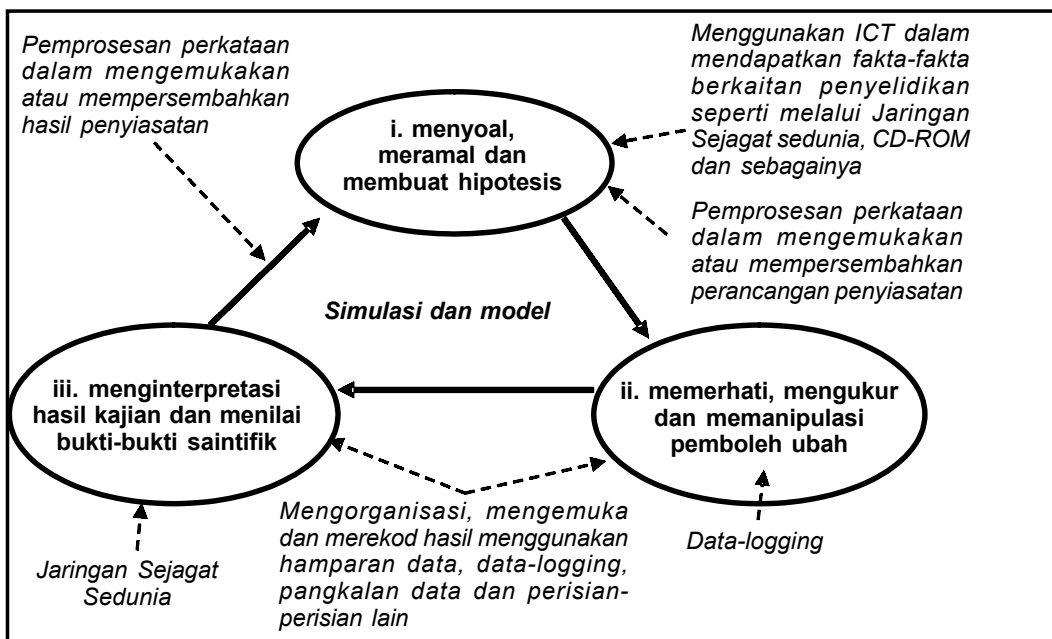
Pemprosesan perkataan dalam mengemukakan atau mempersembahkan hasil penyiasatan

Menggunakan ICT dalam mendapatkan fakta-fakta berkaitan penyelidikan seperti melalui Jaringan Sejagat sedunia, CD-ROM dan sebagainya

i. menyoal, meramal dan membuat hipotesis

Pemprosesan perkataan dalam mengemukakan atau mempersembahkan perancangan penyiasatan

Simulasi dan model

iii. menginterpretasi hasil kajian dan menilai bukti-bukti saintifik

ii. memerhati, mengukur dan memanipulasi pemboleh ubah

Mengorganisasi, mengemuka dan merekod hasil menggunakan hamparan data, data-logging, pangkalan data dan perisian-perisian lain

Data-logging

Jaringan Sejagat Sedunia